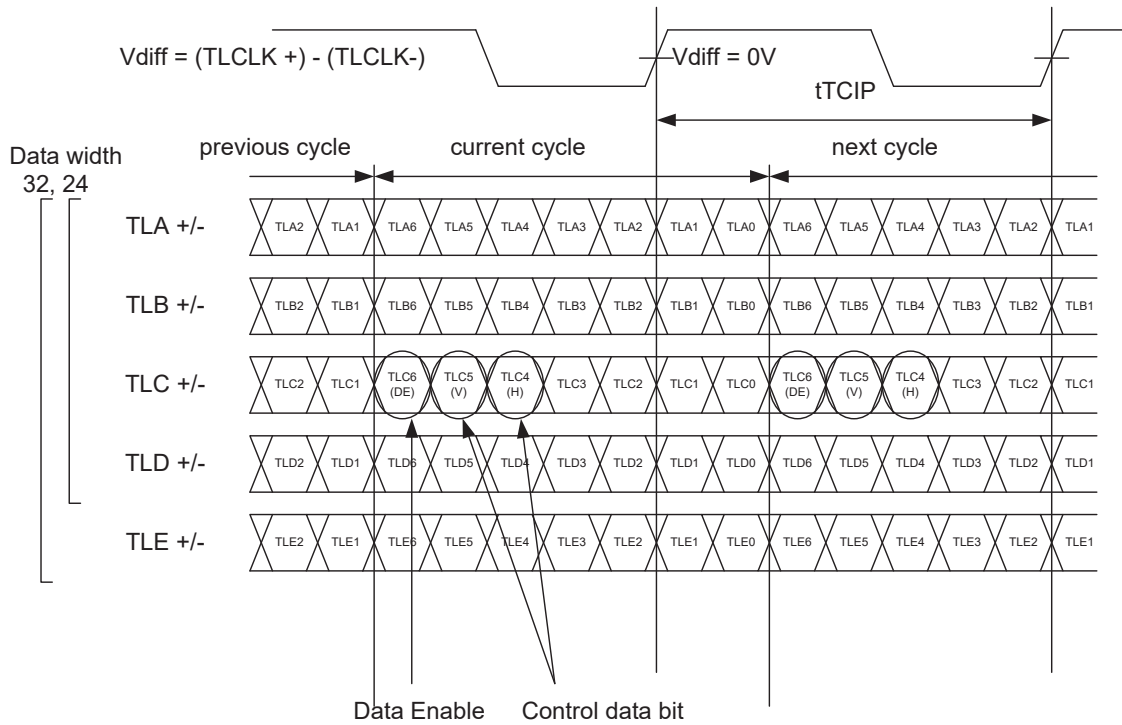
Vdiff = (TLCLK +) - (TLCLK-)

Vdiff = 0V

tTCIP

Data width
32, 24

previous cycle

current cycle

next cycle

TLA +/-

TLA2 TLA1 TLA6 TLA5 TLA4 TLA3 TLA2 TLA1 TLA0 TLA6 TLA5 TLA4 TLA3 TLA2 TLA1

TLB +/-

TLB2 TLB1 TLB6 TLB5 TLB4 TLB3 TLB2 TLB1 TLB0 TLB6 TLB5 TLB4 TLB3 TLB2 TLB1

TLC +/-

TLC2 TLC1 TLC6 (DE) TLC5 (V) TLC4 (H) TLC3 TLC2 TLC1 TLC0 TLC6 (DE) TLC5 (V) TLC4 (H) TLC3 TLC2 TLC1

TLD +/-

TLD2 TLD1 TLD6 TLD5 TLD4 TLD3 TLD2 TLD1 TLD0 TLD6 TLD5 TLD4 TLD3 TLD2 TLD1

TLE +/-

TLE2 TLE1 TLE6 TLE5 TLE4 TLE3 TLE2 TLE1 TLE0 TLE6 TLE5 TLE4 TLE3 TLE2 TLE1

Data Enable

Control data bit